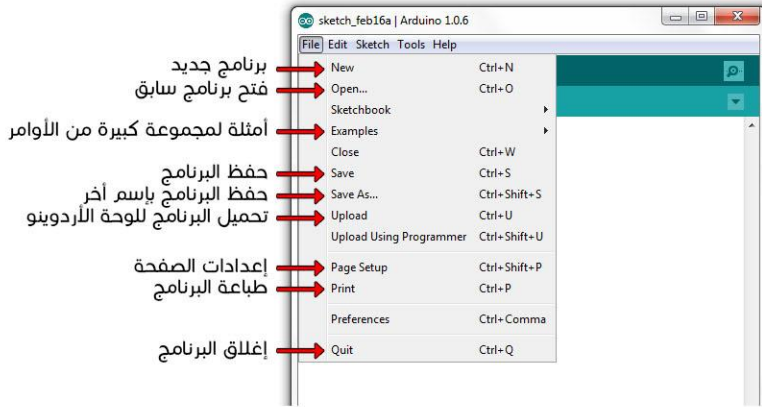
sketch_feb16a | Arduino 1.0.6

File Edit Sketch Tools Help

برنامج جديد
New Ctrl+N

فتح برنامج سابق
Open... Ctrl+O

Sketchbook

أمثلة لمجموعة كبيرة من الأوامر
Examples

Close Ctrl+W

حفظ البرنامج
Save Ctrl+S

حفظ البرنامج بإسم أخر
Save As... Ctrl+Shift+S

تحميل البرنامج للوحة الأردوينو
Upload Ctrl+U

Upload Using Programmer Ctrl+Shift+U

إعدادات الصفحة
Page Setup Ctrl+Shift+P

طباعة البرنامج
Print Ctrl+P

Preferences Ctrl+Comma

إغلاق البرنامج
Quit Ctrl+Q